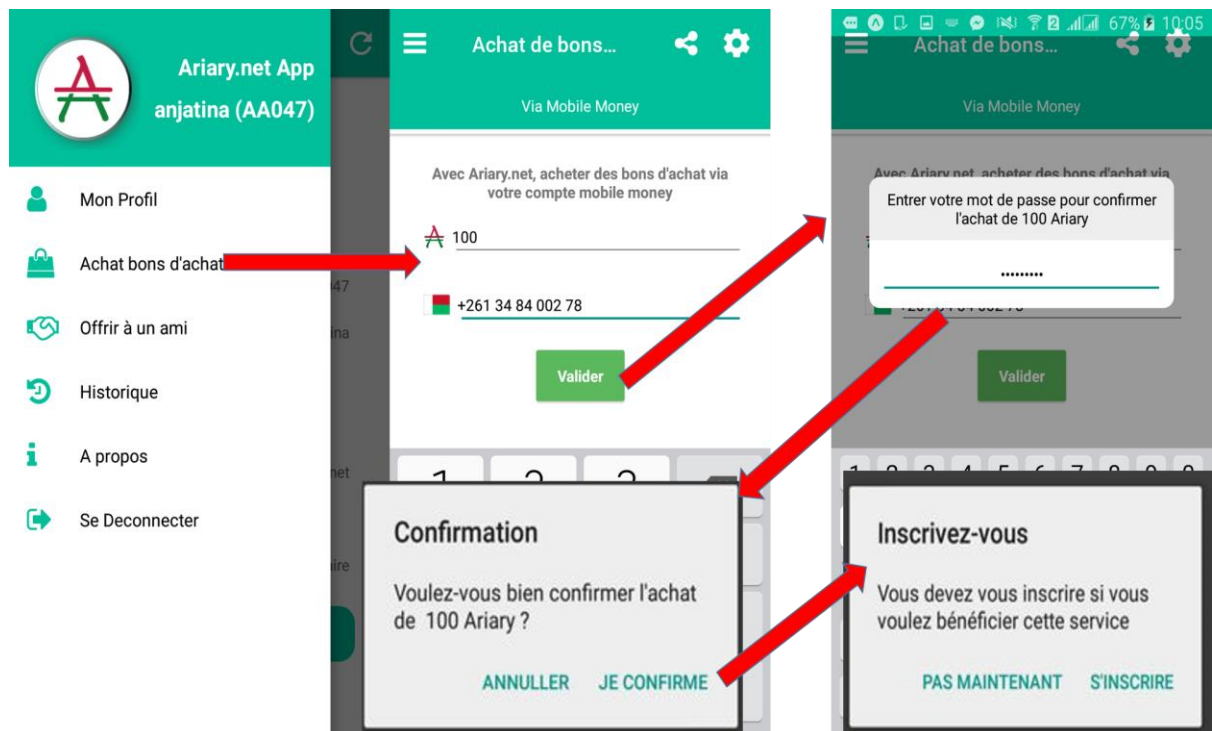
Ariary.net App
anjatina (AA047)

Mon Profil

Achat bons d'achat

Offrir à un ami

Historique

A propos

Se Deconnecter

47

ina

net

ire

Achat de bons...

Via Mobile Money

Avec Ariary.net, acheter des bons d'achat via votre compte mobile money

100

+261 34 84 002 78

Valider

1 2 3

Confirmation

Voulez-vous bien confirmer l'achat de 100 Ariary ?

ANNULLER JE CONFIRME

67% 10:05

Achat de bons...

Via Mobile Money

Avec Ariary.net, acheter des bons d'achat via

Entrer votre mot de passe pour confirmer l'achat de 100 Ariary

.........

Valider

1 2 3 4 5 6 7 8 9 0

Inscrivez-vous

Vous devez vous inscrire si vous voulez bénéficier cette service

PAS MAINTENANT S'INSCRIRE